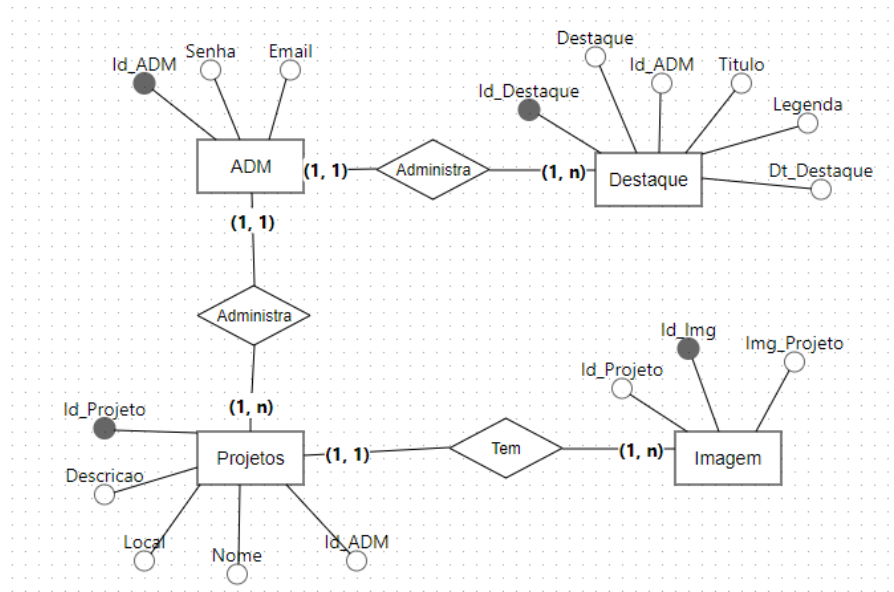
Id_ADM
Senha
Email
ADM
(1, 1)
Administra
(1, n)
Destaque
Id_ADM
Titulo
Id_Destaque
Legenda
Destaque
Dt_Destaque
(1, 1)
Administra
(1, n)
Id_Img
Img_Projeto
Id_Projeto
Id_Projeto
Projetos
(1, 1)
Tem
(1, n)
Imagem
Descricao
Local
Nome
Id_ADM